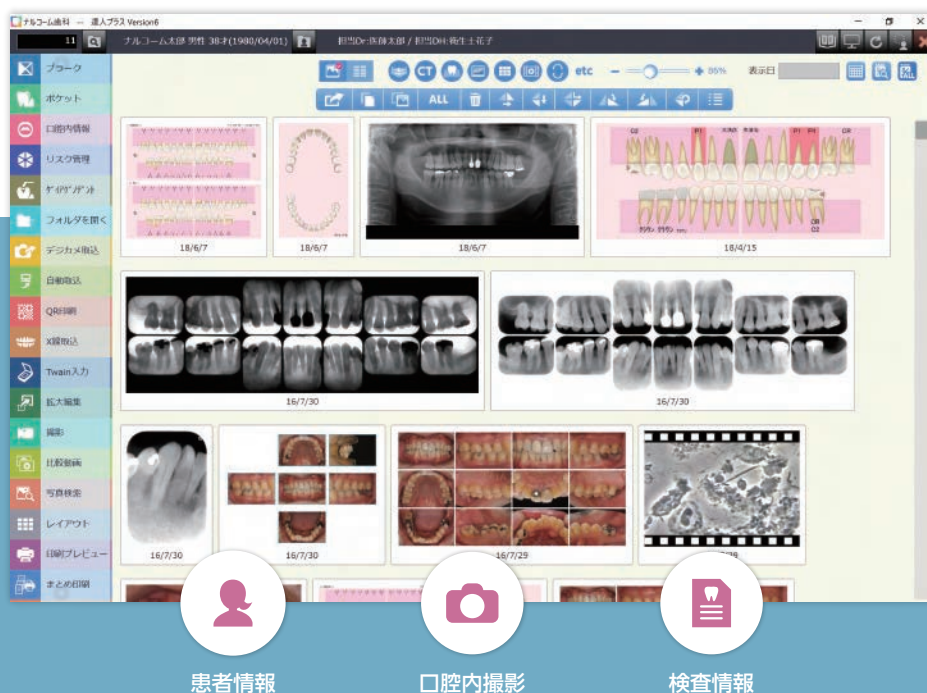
ナルコーム歯科 — 達人プラス Version6

11

ナルコーム太郎 男性 38才(1980/04/01)

担当Dr:医師太郎 / 担当DH:衛生士花子

プラーク
ポケット
口腔内情報
リスク管理
ケイデンス
フォルダを開く
デジカメ取込
自動取込
QR印刷
X線取込
Twain入力
拡大編集
撮影
比較動画
写真検索
レイアウト
印刷プレビュー
まとめ印刷

CT etc 86% 表示日

ALL

18/6/7
18/6/7
18/6/7
18/4/15
16/7/30
16/7/30
16/7/30
16/7/30
16/7/29
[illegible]

患者情報
口腔内撮影
検査情報